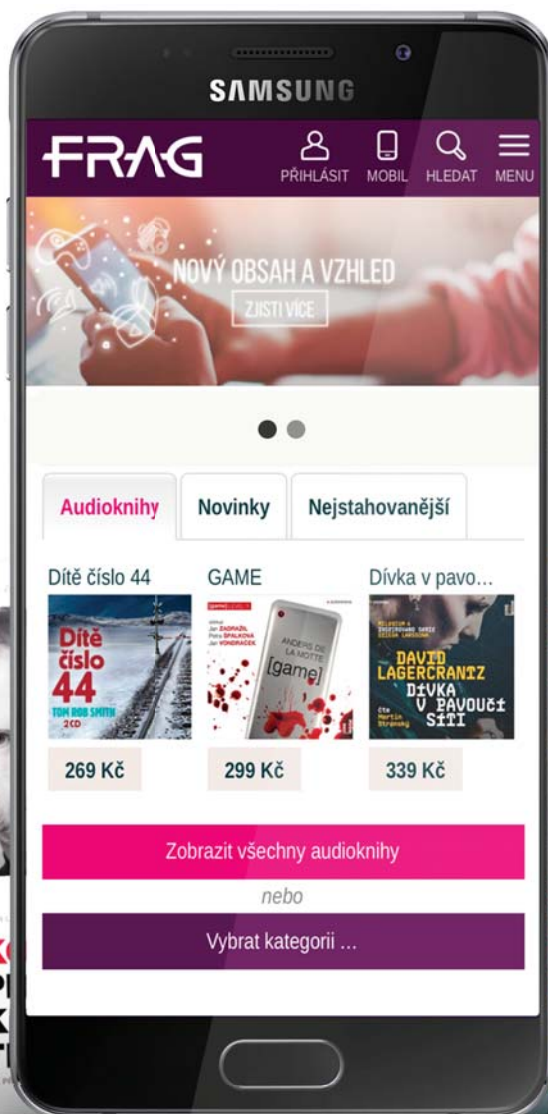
SAMSUNG

FRAG
PŘIHLÁSIT MOBIL HLEDAT MENU

NOVÝ OBSAH A VZHLED
ZJISTI VÍCE

Audioknihy Novinky Nejstahovanější

Dítě číslo 44
Dítě číslo 44
TOM ROB SMITH
2CD
269 Kč

GAME
ANDERS DE LA MOTTE
[game]
299 Kč

Dívka v pavo...
DAVID LAGERCRANTZ
DÍVKA V PAVOUČÍ SÍTI
339 Kč

Zobrazit všechny audioknihy
nebo
Vybrat kategorii ...